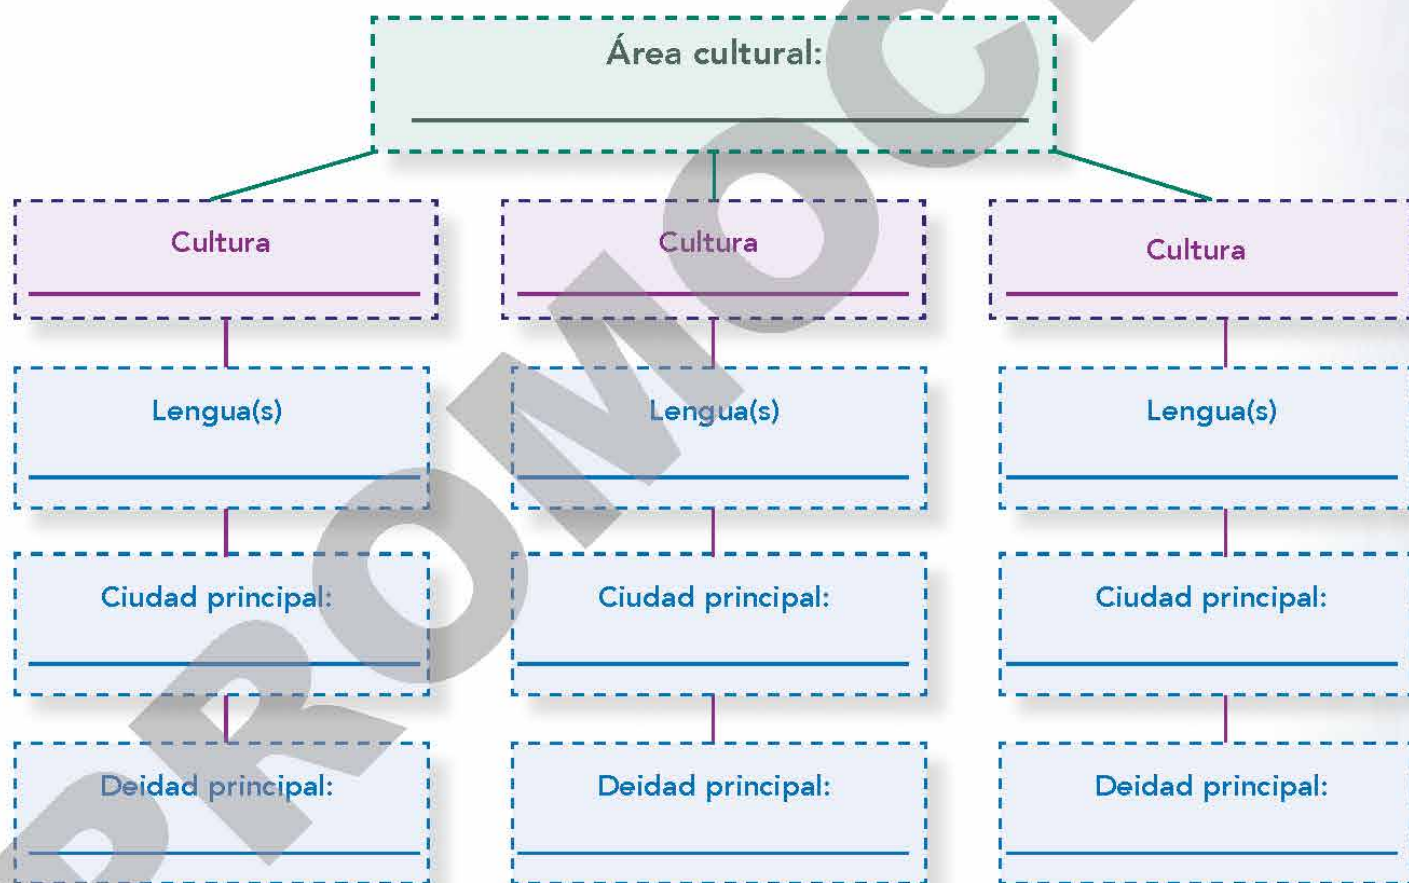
Área cultural: ____

Cultura ____

Cultura ____

Cultura ____

Lengua(s) ____

Lengua(s) ____

Lengua(s) ____

Ciudad principal: ____

Ciudad principal: ____

Ciudad principal: ____

Deidad principal: ____

Deidad principal: ____

Deidad principal: ____

PROMOCI